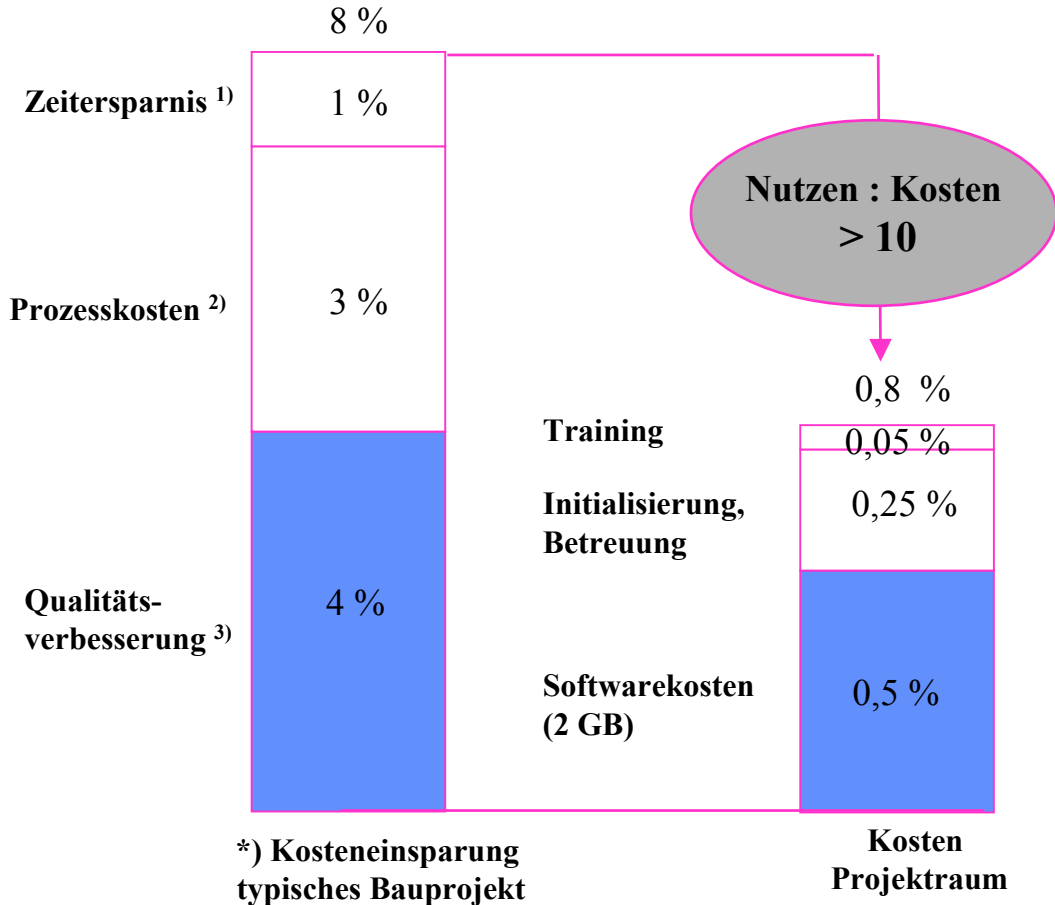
8 %

Zeitersparnis $^{1)}$

1 %

Prozesskosten $^{2)}$

3 %

Qualitätsverbesserung $^{3)}$

4 %

Nutzen : Kosten > 10

0,8 %

Training

0,05 %

Initialisierung, Betreuung

0,25 %

Softwarekosten (2 GB)

0,5 %

*) Kosteneinsparung typisches Bauprojekt

Kosten Projektraum